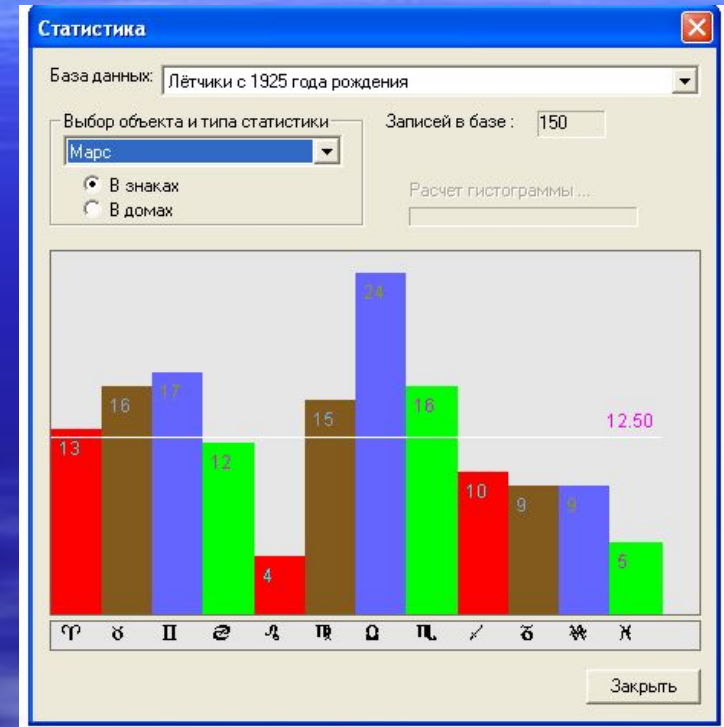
Статистика

База данных: Лётчики с 1925 года рождения

Выбор объекта и типа статистики
Марс
В знаках
В домах

Записей в базе : 150

Расчет гистограммы ...

13 16 17 12 4 15 24 16 10 9 9 5

12.50

♈ ♉ ♊ ♋ ♌ ♍ ♎ ♏ ♐ ♑ ♒ ♓

Закрыть